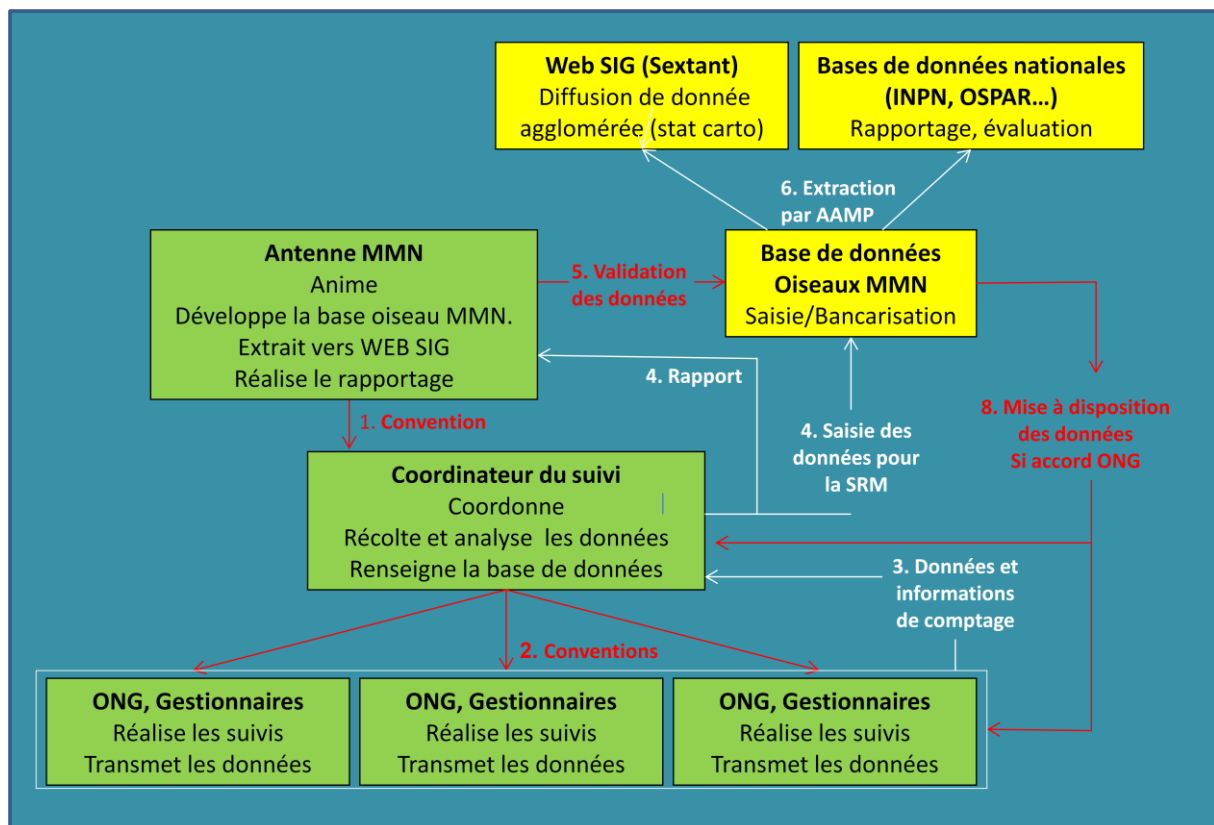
Web SIG (Sextant)
Diffusion de donnée agglomérée (stat carto)

Bases de données nationales
(INPN, OSPAR…)
Rapportage, évaluation

6. Extraction par AAMP

Antenne MMN
Anime
Développe la base oiseau MMN.
Extrait vers WEB SIG
Réalise le rapportage

5. Validation des données

Base de données Oiseaux MMN
Saisie/Bancarisation

4. Rapport

1. Convention

4. Saisie des données pour la SRM

8. Mise à disposition des données
Si accord ONG

Coordinateur du suivi
Coordonne
Récolte et analyse les données
Renseigne la base de données

3. Données et informations de comptage

2. Conventions

ONG, Gestionnaires
Réalise les suivis
Transmet les données

ONG, Gestionnaires
Réalise les suivis
Transmet les données

ONG, Gestionnaires
Réalise les suivis
Transmet les données